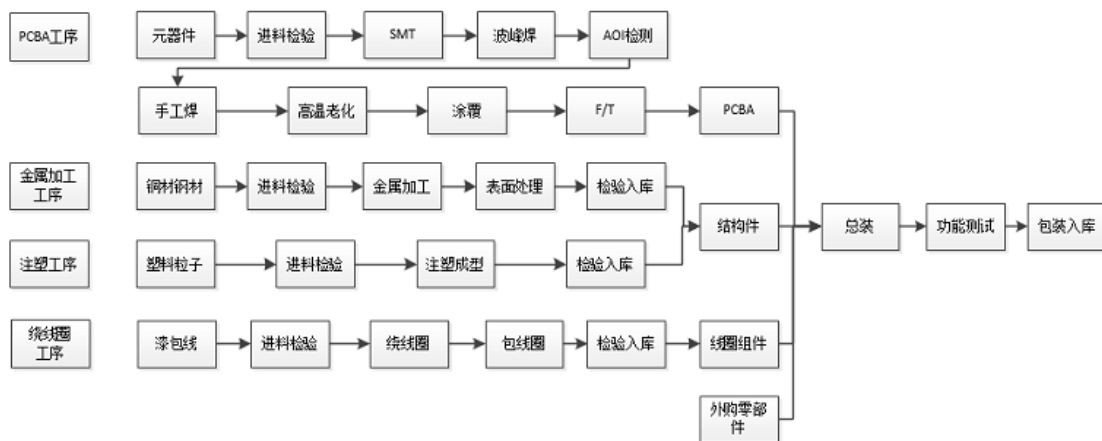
PCBA工序

元器件
进料检验
SMT
波峰焊
AOI检测

手工焊
高温老化
涂覆
F/T
PCBA

金属加工工序

铜材钢材
进料检验
金属加工
表面处理
检验入库

结构件

总装
功能测试
包装入库

注塑工序

塑料粒子
进料检验
注塑成型
检验入库

绕线圈工序

漆包线
进料检验
绕线圈
包线圈
检验入库
线圈组件

外购零部件